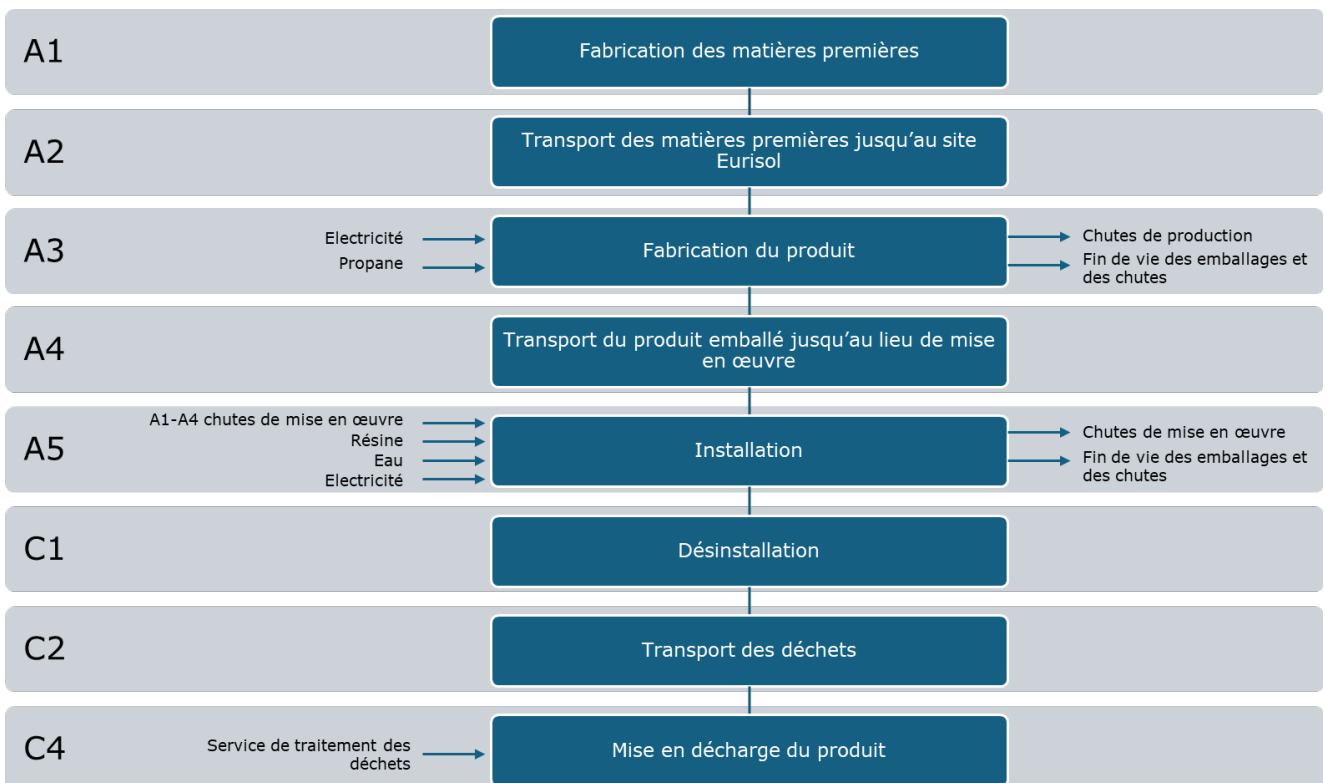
A1

Fabrication des matières premières

A2

Transport des matières premières jusqu'au site Eurisol

A3

Electricité
Propane

Fabrication du produit

Chutes de production
Fin de vie des emballages et des chutes

A4

Transport du produit emballé jusqu'au lieu de mise en œuvre

A5

A1-A4 chutes de mise en œuvre
Résine
Eau
Electricité

Installation

Chutes de mise en œuvre
Fin de vie des emballages et des chutes

C1

Désinstallation

C2

Transport des déchets

C4

Service de traitement des déchets

Mise en décharge du produit